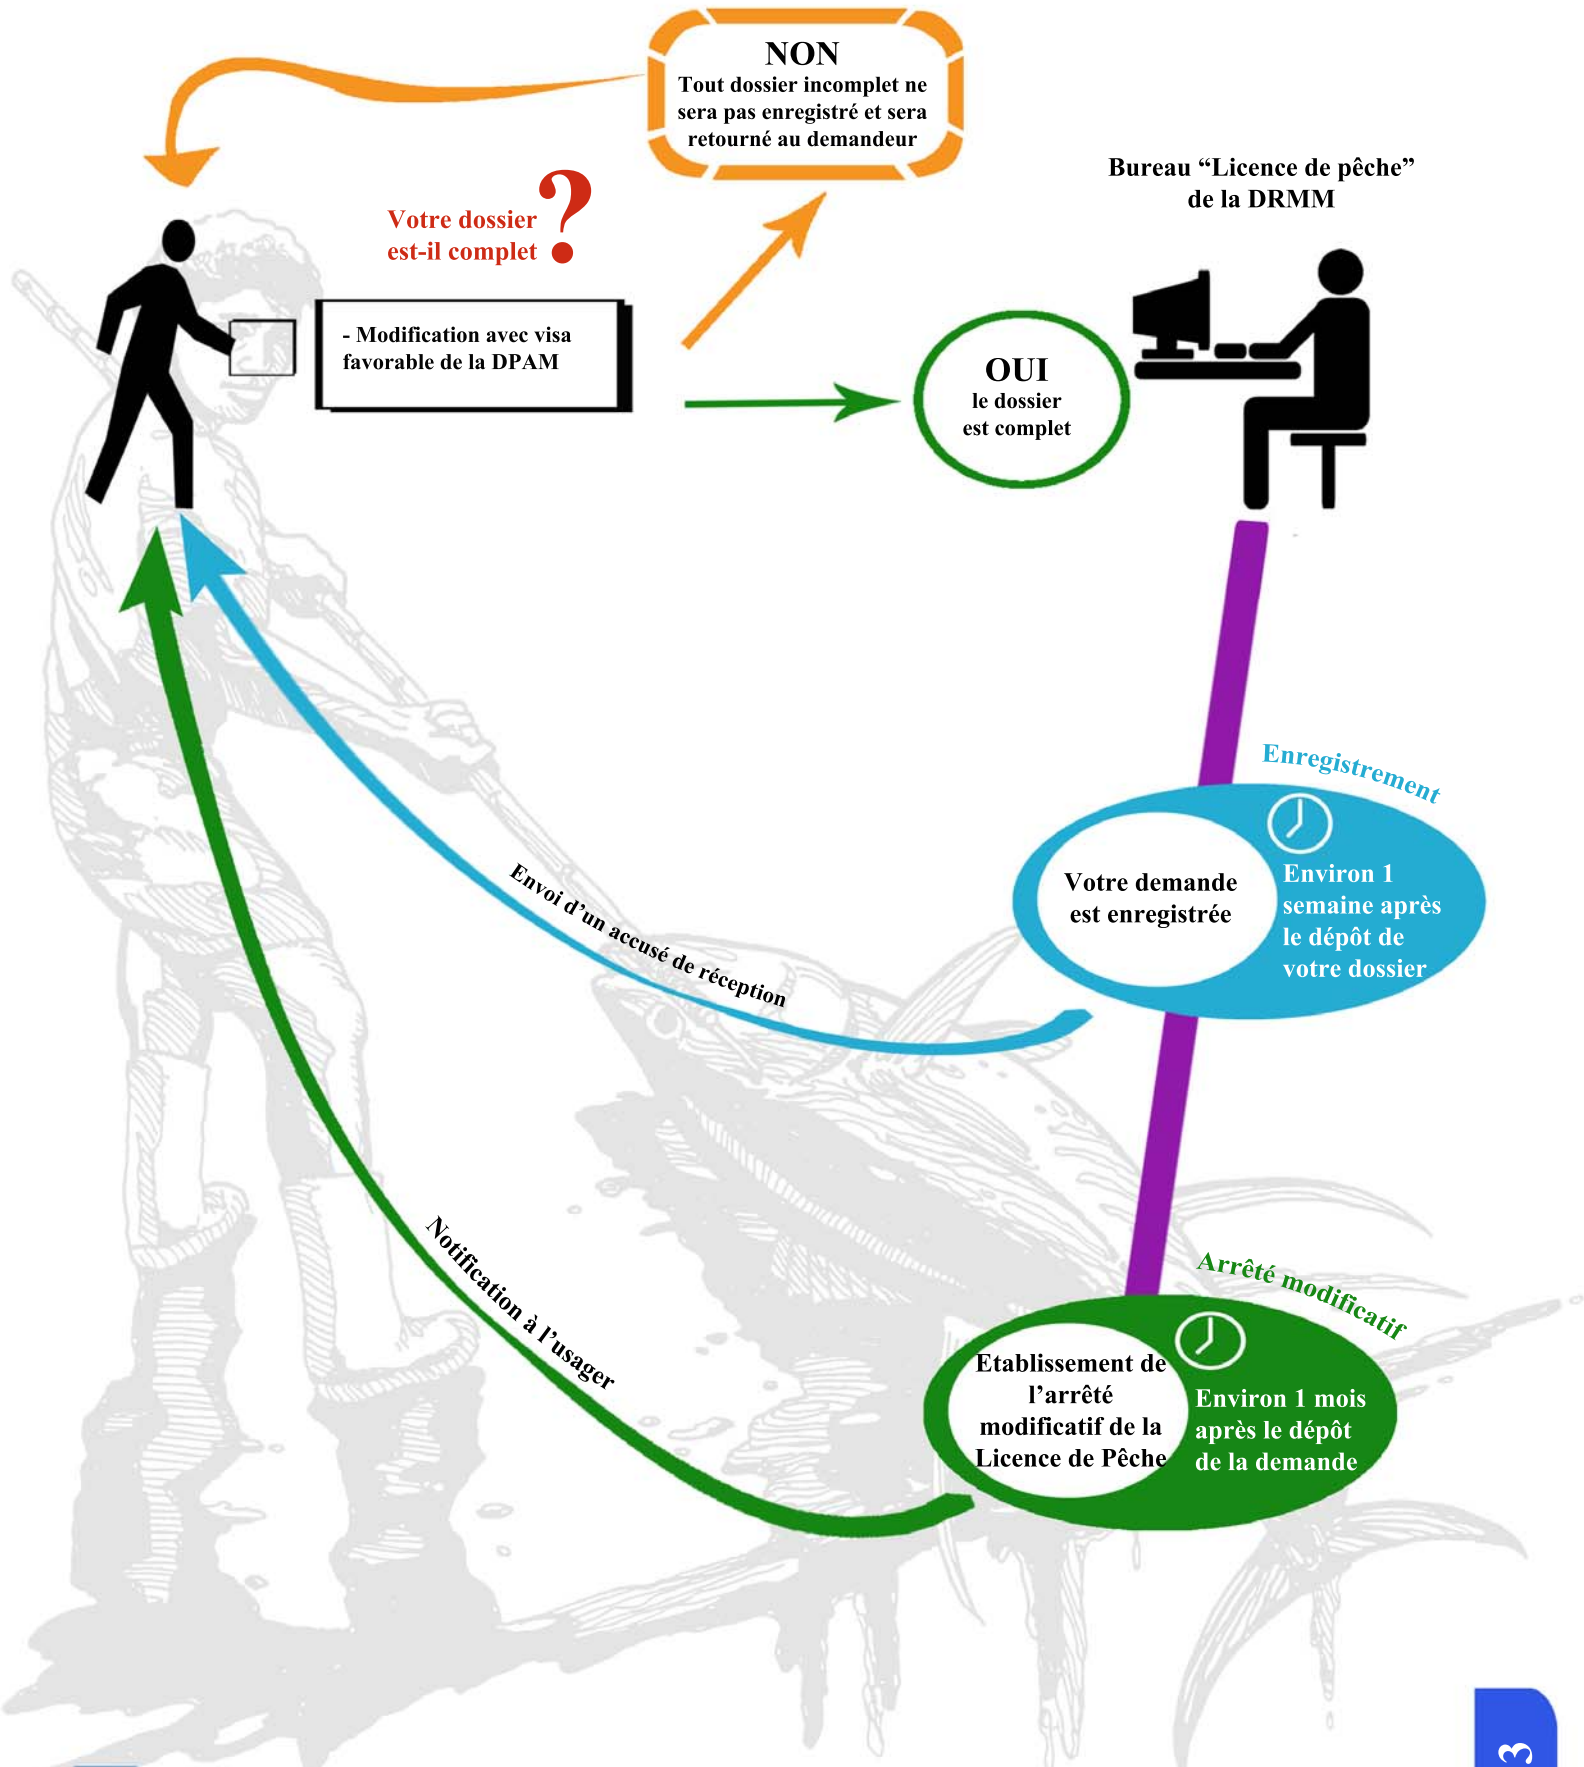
NON
Tout dossier incomplet ne sera pas enregistré et sera retourné au demandeur

Bureau “Licence de pêche” de la DRMM

Votre dossier est-il complet ?

- Modification avec visa favorable de la DPAM

OUI
le dossier est complet

Enregistrement

Votre demande est enregistrée

Environ 1 semaine après le dépôt de votre dossier

Envoi d’un accusé de réception

Arrêté modificatif

Etablissement de l’arrêté modificatif de la Licence de Pêche

Environ 1 mois après le dépôt de la demande

Notification à l’usager

3